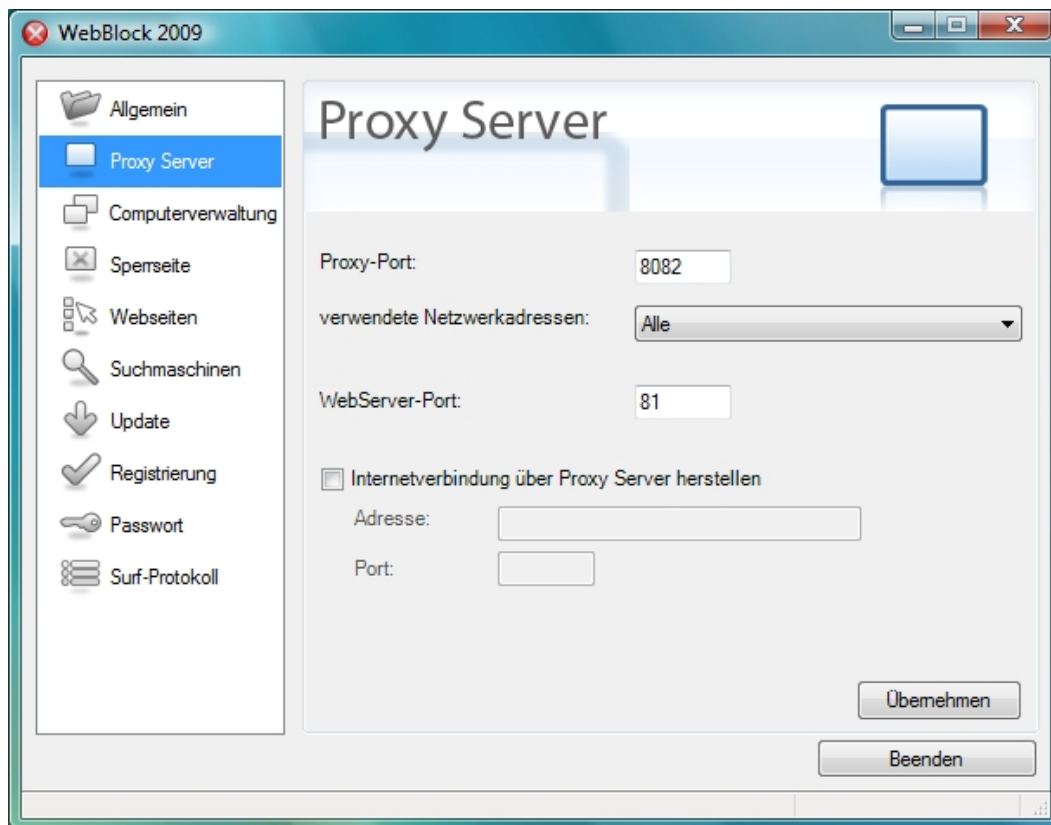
WebBlock 2009

Allgemein
Proxy Server
Computerverwaltung
Sperrseite
Webseiten
Suchmaschinen
Update
Registrierung
Passwort
Surf-Protokoll

Proxy Server

Proxy-Port: 8082

verwendete Netzwerkadressen: Alle

WebServer-Port: 81

Internetverbindung über Proxy Server herstellen

Adresse:

Port:

Übernehmen

Beenden